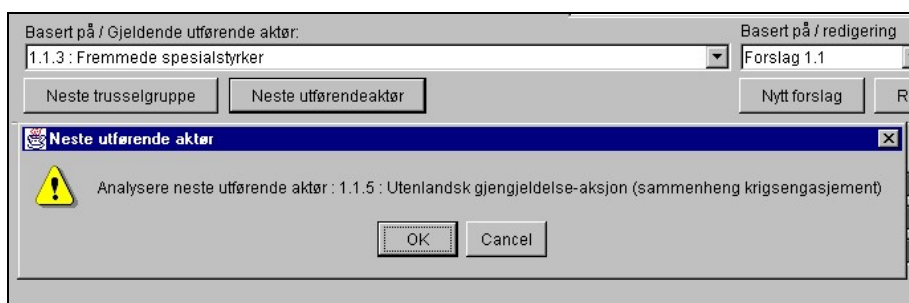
Basert på / Gjeldende utførende aktør:
1.1.3 : Fremmede spesialstyrker
Neste trusselgruppe
Neste utførendeaktør
Basert på / redigering
Forslag 1.1
Nytt forslag
R
Neste utførende aktør
Analysere neste utførende aktør : 1.1.5 : Utenlandsk gjengjeldelse-aksjon (sammenheng krigsengasjement)
OK
Cancel